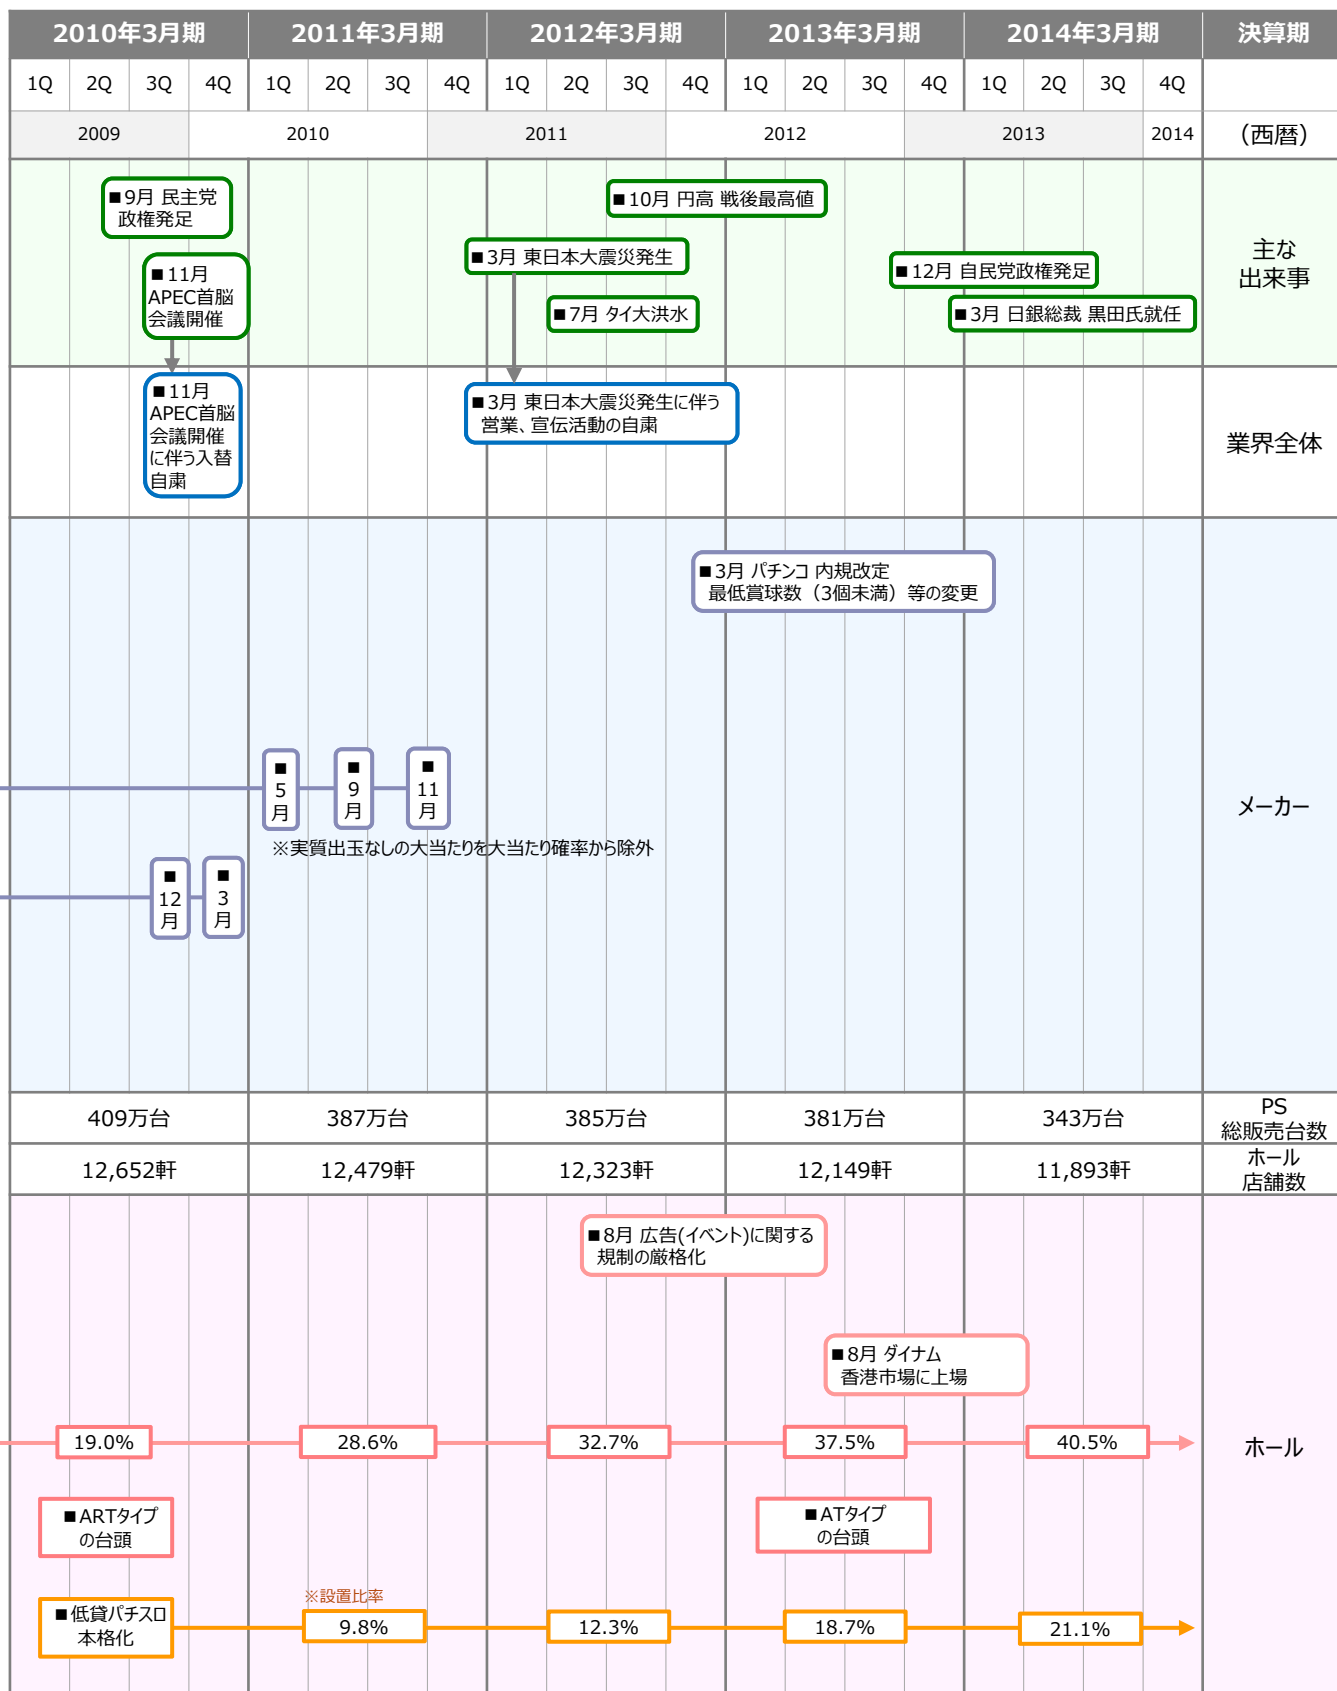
| 2010年3月期 | | | | 2011年3月期 | | | | 2012年3月期 | | | | 2013年3月期 | | | | 2014年3月期 | | | | 決算期 |
|---|---|---|---|---|---|---|---|---|---|---|---|---|---|---|---|---|---|---|---|---|
| 1Q | 2Q | 3Q | 4Q | 1Q | 2Q | 3Q | 4Q | 1Q | 2Q | 3Q | 4Q | 1Q | 2Q | 3Q | 4Q | 1Q | 2Q | 3Q | 4Q | |

2009 2010 2011 2012 2013 2014 (西暦)

主な出来事
■9月 民主党政権発足
■11月 APEC首脳会議開催
■3月 東日本大震災発生
■7月 タイ大洪水
■10月 円高 戦後最高値
■12月 自民党政権発足
■3月 日銀総裁 黒田氏就任

業界全体
■11月 APEC首脳会議開催に伴う入替自粛
■3月 東日本大震災発生に伴う営業、宣伝活動の自粛

メーカー
■3月 パチンコ 内規改定 最低賞球数（3個未満）等の変更
■5月
■9月
■11月
※実質出玉なしの大当たりを大当たり確率から除外
■12月
■3月

PS総販売台数
409万台 387万台 385万台 381万台 343万台

ホール店舗数
12,652軒 12,479軒 12,323軒 12,149軒 11,893軒

ホール
■8月 広告(イベント)に関する規制の厳格化
■8月 ダイナム 香港市場に上場
19.0% 28.6% 32.7% 37.5% 40.5%
■ARTタイプの台頭
■ATタイプの台頭
■低貸パチスロ本格化
※設置比率
9.8% 12.3% 18.7% 21.1%